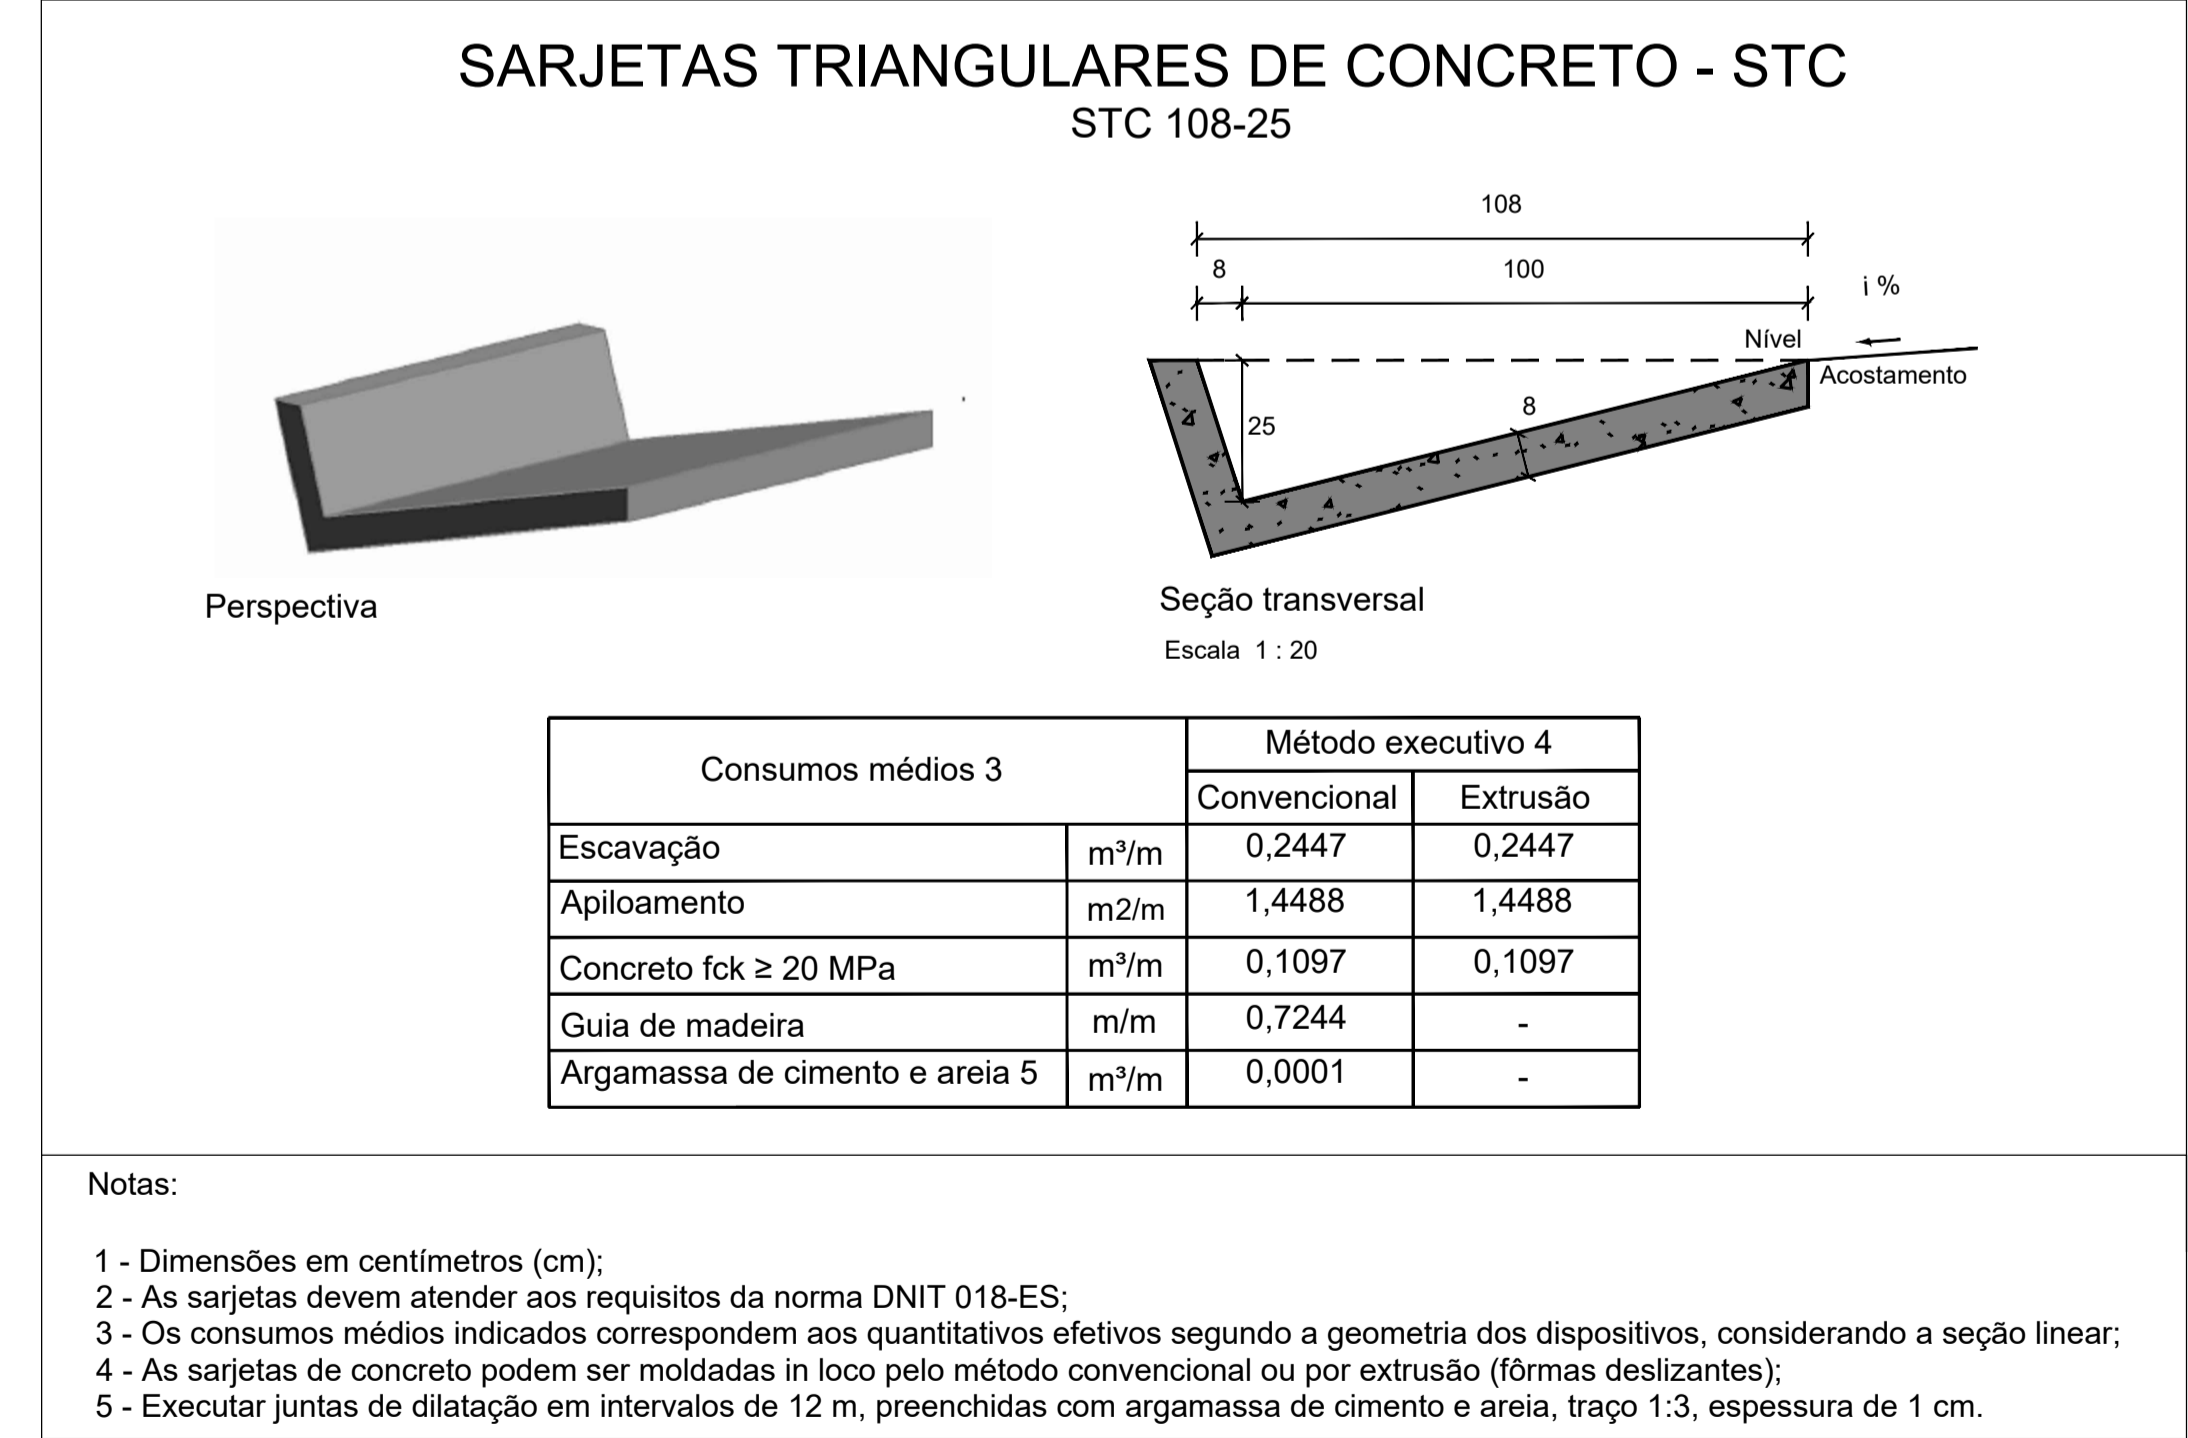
SARJETAS TRIANGULARES DE CONCRETO - STC
STC 108-25

Perspectiva

108
8
100
i %
Nível
Acostamento
8
25

Seção transversal
Escala 1 : 20

| Consumos médios 3 | | Método executivo 4 | |
|---|---|---|---|
| | | Convencional | Extrusão |
| Escavação | m³/m | 0,2447 | 0,2447 |
| Apiloamento | m2/m | 1,4488 | 1,4488 |
| Concreto fck ≥ 20 MPa | m³/m | 0,1097 | 0,1097 |
| Guia de madeira | m/m | 0,7244 | - |
| Argamassa de cimento e areia 5 | m³/m | 0,0001 | - |

Notas:

1 - Dimensões em centímetros (cm);
2 - As sarjetas devem atender aos requisitos da norma DNIT 018-ES;
3 - Os consumos médios indicados correspondem aos quantitativos efetivos segundo a geometria dos dispositivos, considerando a seção linear;
4 - As sarjetas de concreto podem ser moldadas in loco pelo método convencional ou por extrusão (fôrmas deslizantes);
5 - Executar juntas de dilatação em intervalos de 12 m, preenchidas com argamassa de cimento e areia, traço 1:3, espessura de 1 cm.